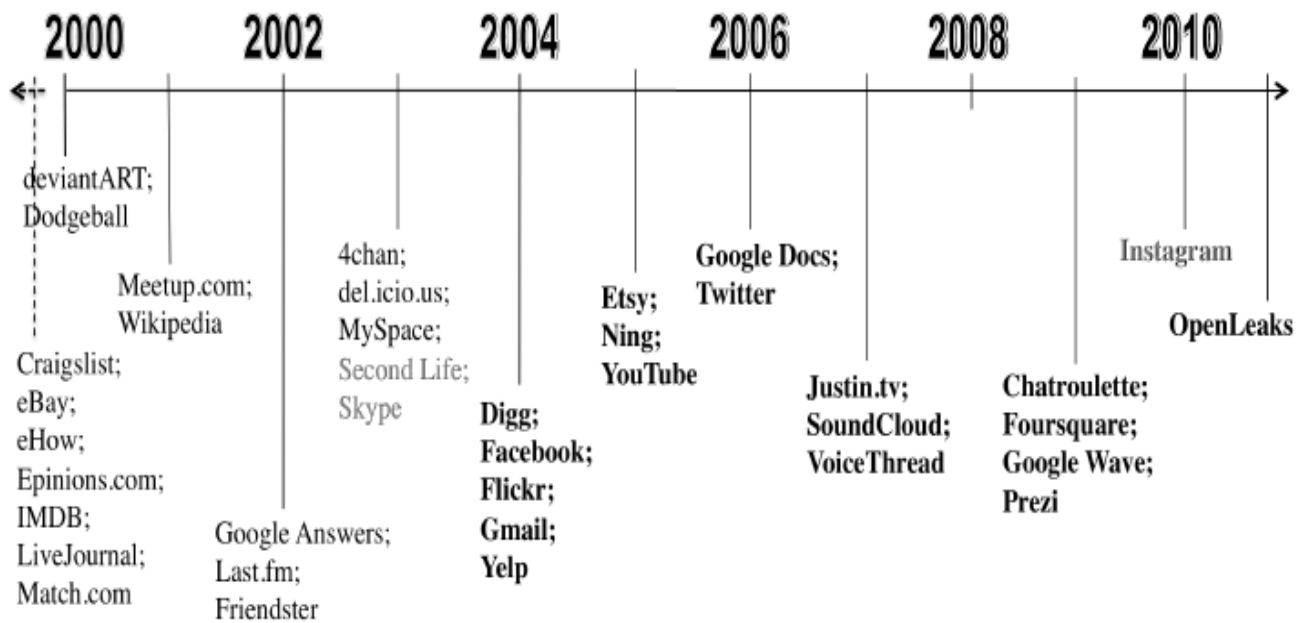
2000 2002 2004 2006 2008 2010

deviantART;
Dodgeball

Meetup.com;
Wikipedia

Craigslist;
eBay;
eHow;
Epinions.com;
IMDB;
LiveJournal;
Match.com

Google Answers;
Last.fm;
Friendster

4chan;
del.icio.us;
MySpace;
Second Life;
Skype

Digg;
Facebook;
Flickr;
Gmail;
Yelp

Etsy;
Ning;
YouTube

Google Docs;
Twitter

Justin.tv;
SoundCloud;
VoiceThread

Chatroulette;
Foursquare;
Google Wave;
Prezi

Instagram

OpenLeaks